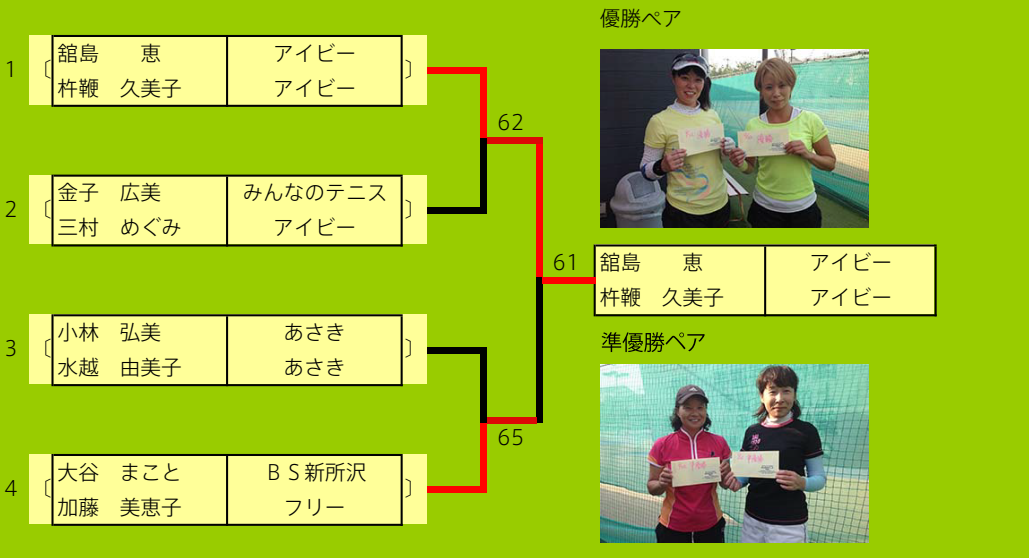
1 〔 舘島　恵 | アイビー
杵鞭　久美子 | アイビー 〕

2 〔 金子　広美 | みんなのテニス
三村　めぐみ | アイビー 〕

3 〔 小林　弘美 | あさき
水越　由美子 | あさき 〕

4 〔 大谷　まこと | ＢＳ新所沢
加藤　美恵子 | フリー 〕

62

65

61

舘島　恵 | アイビー
杵鞭　久美子 | アイビー

優勝ペア

準優勝ペア